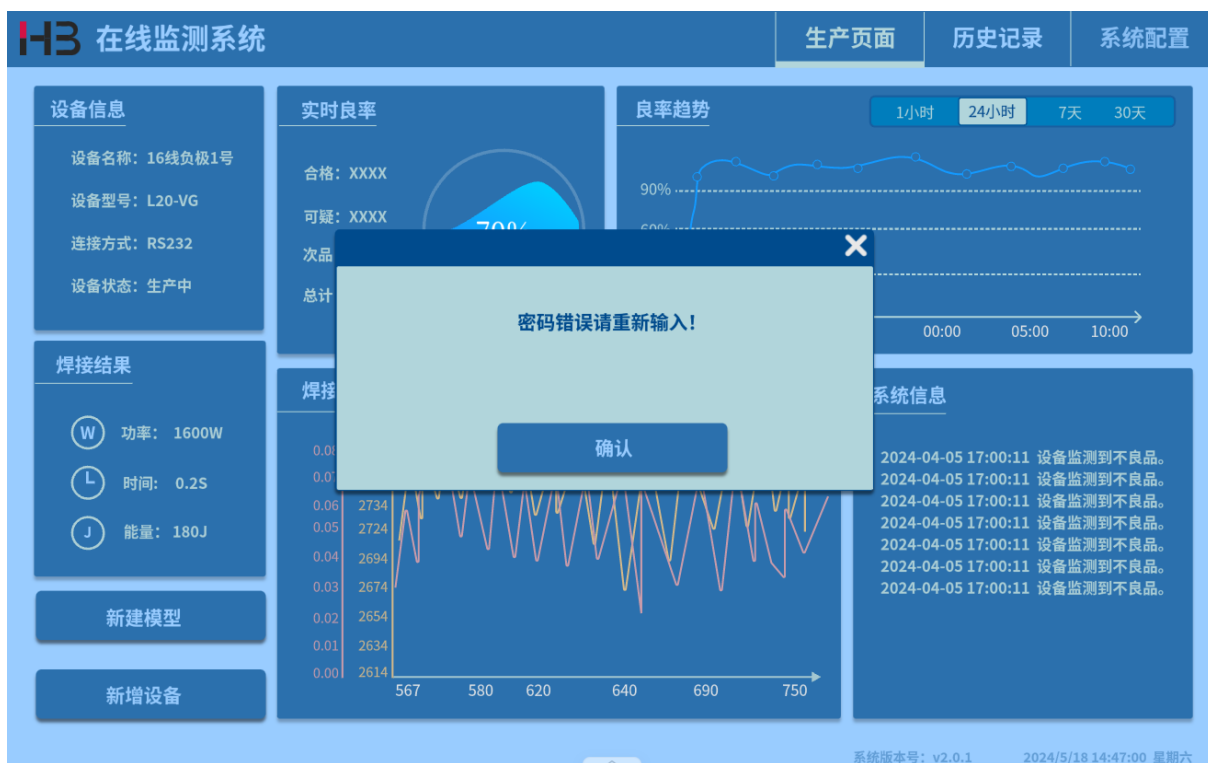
HB 在线监测系统

生产页面 历史记录 系统配置

设备信息

设备名称：16线负极1号

设备型号：L20-VG

连接方式：RS232

设备状态：生产中

焊接结果

W 功率： 1600W

L 时间： 0.2S

J 能量： 180J

新建模型

新增设备

实时良率

合格：XXXX

可疑：XXXX

次品

总计

70%

良率趋势

1小时 24小时 7天 30天

90%

60%

00:00 05:00 10:00

焊接

0.08 0.07 0.06 0.05 0.04 0.03 0.02 0.01 0.00

2734 2724 2694 2674 2654 2634 2614

567 580 620 640 690 750

密码错误请重新输入！

确认

系统信息

2024-04-05 17:00:11 设备监测到不良品。
2024-04-05 17:00:11 设备监测到不良品。
2024-04-05 17:00:11 设备监测到不良品。
2024-04-05 17:00:11 设备监测到不良品。
2024-04-05 17:00:11 设备监测到不良品。
2024-04-05 17:00:11 设备监测到不良品。
2024-04-05 17:00:11 设备监测到不良品。

系统版本号：v2.0.1 2024/5/18 14:47:00 星期六